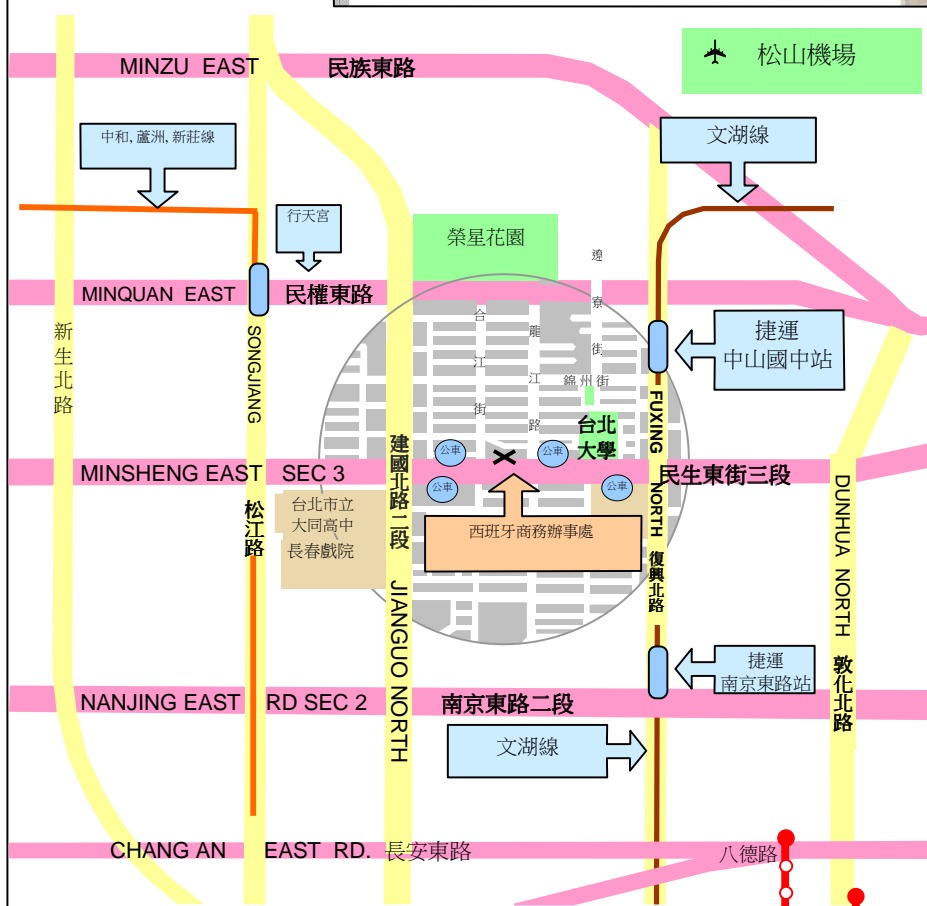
松山機場

MINZU EAST 民族東路

文湖線

中和, 蘆洲, 新莊線

行天宮

榮星花園

遼寧街

MINQUAN EAST 民權東路

新生北路

SONGJIANG

合江街

龍江路

錦州街

捷運 中山國中站

台北大學

FUXING NORTH

公車

公車

公車

公車

MINSHENG EAST SEC 3

民生東街三段

建國北路二段

DUNHUA NORTH

台北市立 大同高中 長春戲院

松江路

西班牙商務辦事處

復興北路

敦化北路

JIANGUO NORTH

捷運 南京東路站

NANJING EAST RD SEC 2 南京東路二段

文湖線

CHANG AN EAST RD. 長安東路

八德路